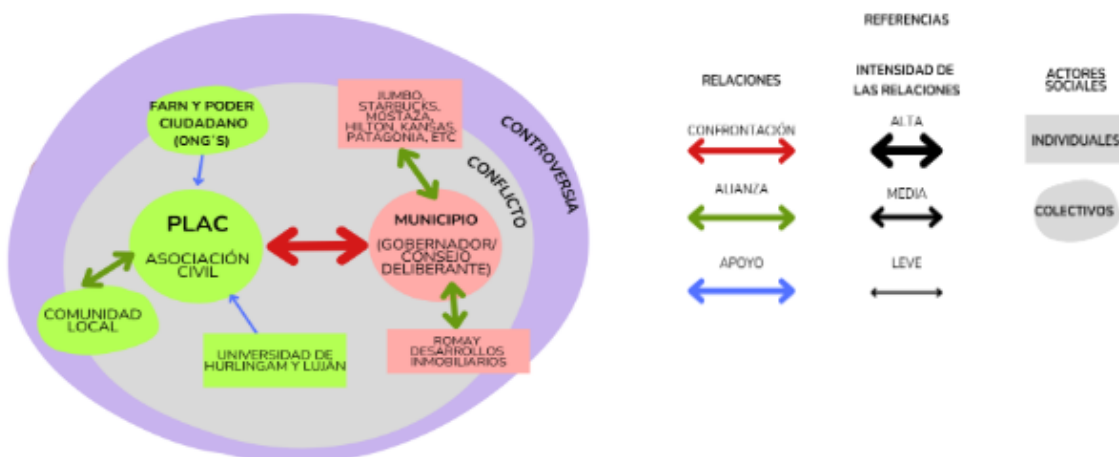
CONTROVERSIA

CONFLICTO

FARN Y PODER CIUDADANO (ONG'S)

JUMBO, STARBUCKS, MOSTAZA, HILTON, KANSAS, PATAGONIA, ETC

PLAC

ASOCIACIÓN CIVIL

MUNICIPIO

(GOBERNADOR/ CONSEJO DELIBERANTE)

COMUNIDAD LOCAL

UNIVERSIDAD DE HURLINGAM Y LUJÁN

ROMAY DESARROLLOS INMOBILIARIOS

REFERENCIAS

RELACIONES

CONFRONTACIÓN

ALIANZA

APOYO

INTENSIDAD DE LAS RELACIONES

ALTA

MEDIA

LEVE

ACTORES SOCIALES

INDIVIDUALES

COLECTIVOS